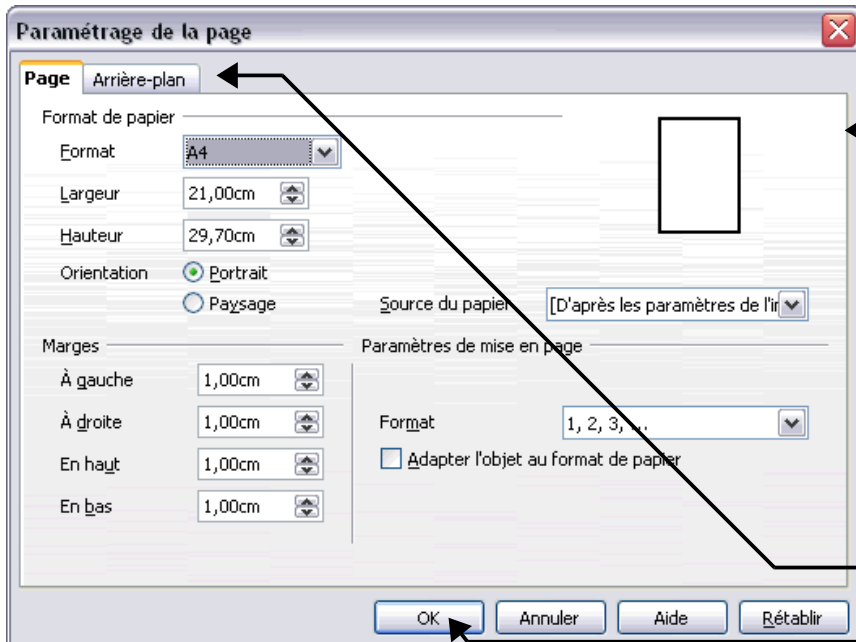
Paramétrage de la page

Page | Arrière-plan

Format de papier

Format A4

Largeur 21,00cm

Hauteur 29,70cm

Orientation Portrait

Paysage

Source du papier [D'après les paramètres de l'i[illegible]

Marges

À gauche 1,00cm

À droite 1,00cm

En haut 1,00cm

En bas 1,00cm

Paramètres de mise en page

Format 1, 2, 3, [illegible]

Adapter l'objet au format de papier

OK | Annuler | Aide | Rétablir